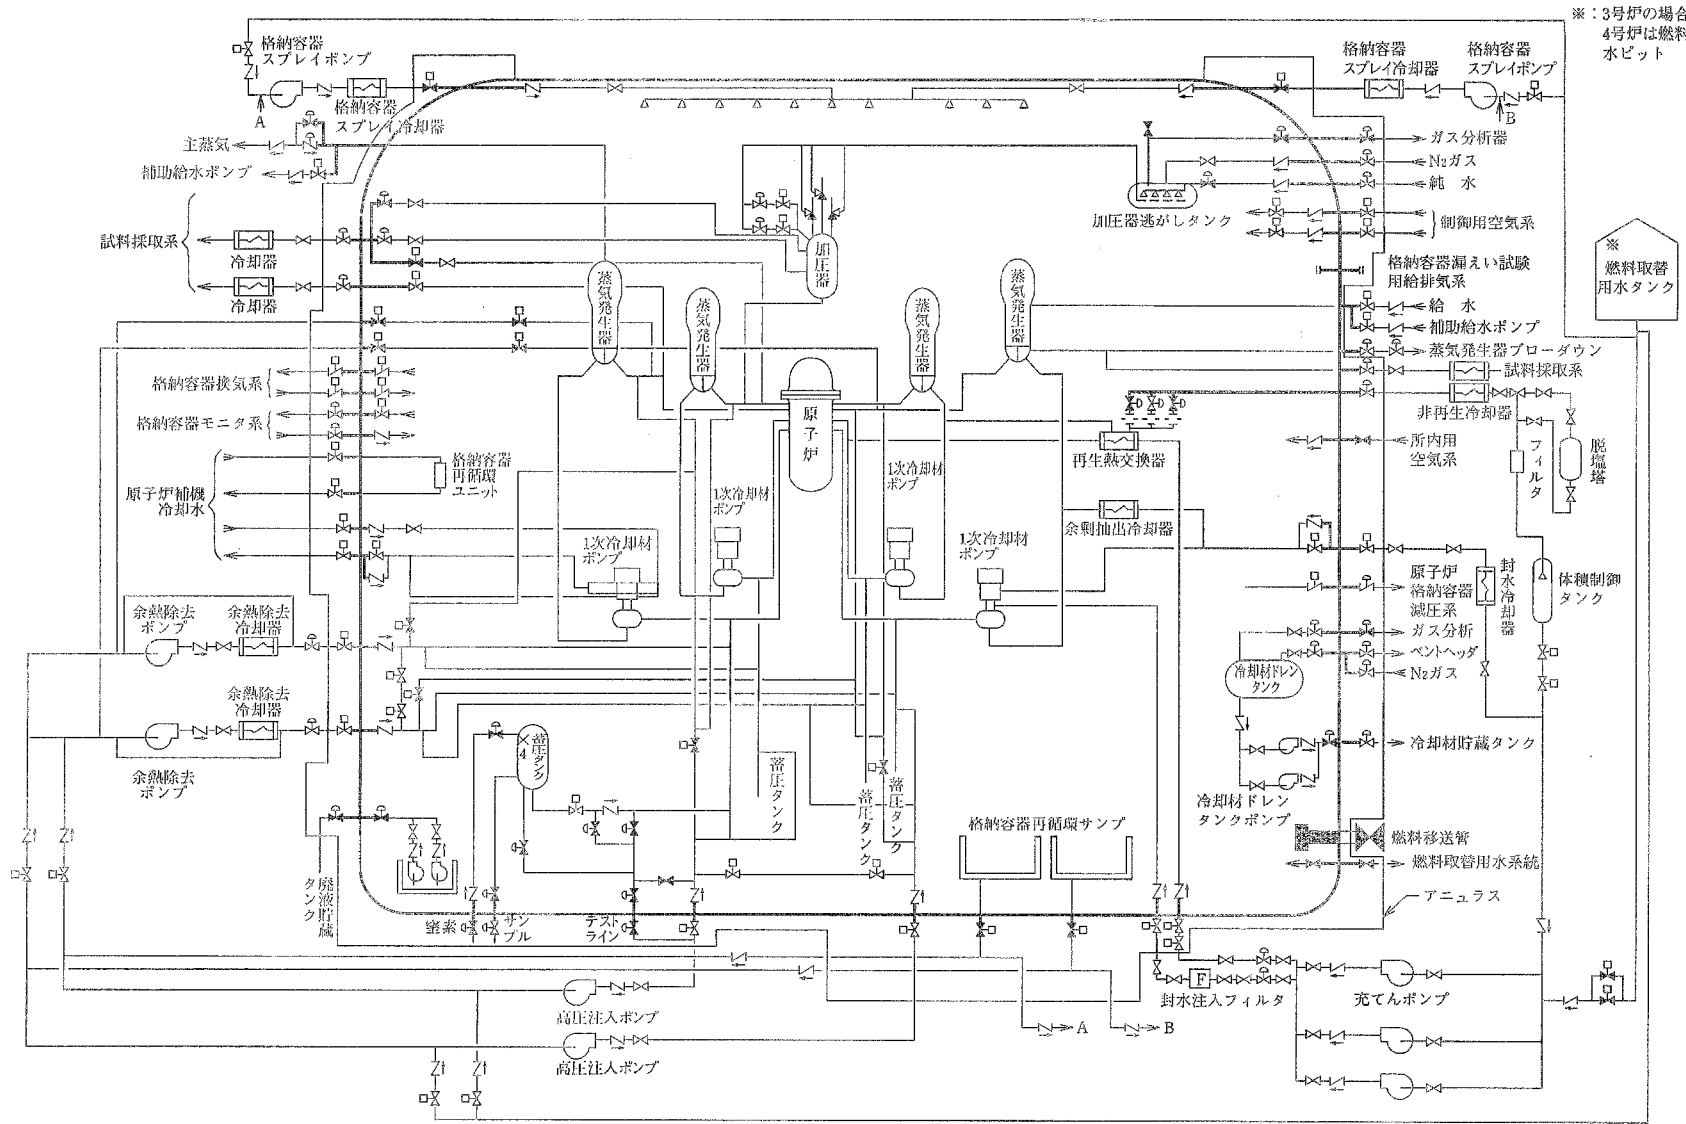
※：3号炉の場合
4号炉は燃料
水ピット

格納容器
スプレイポンプ
A
格納容器
スプレイ冷却器
格納容器
スプレイ冷却器
格納容器
スプレイポンプ
B
主蒸気
補助給水ポンプ
ガス分析器
$N_2$ガス
純　水
加圧器逃がしタンク
制御用空気系
試料採取系
冷却器
冷却器
加圧器
格納容器漏えい試験
用給排気系
※
燃料取替
用水タンク
蒸気発生器
蒸気発生器
蒸気発生器
蒸気発生器
給　水
補助給水ポンプ
蒸気発生器ブローダウン
試料採取系
格納容器換気系
格納容器モニタ系
原子炉
非再生冷却器
再生熱交換器
所内用
空気系
脱塩塔
フィルタ
格納容器
再循環
ユニット
原子炉補機
冷却水
1次冷却材
ポンプ
1次冷却材
ポンプ
1次冷却材
ポンプ
1次冷却材
ポンプ
余剰抽出冷却器
原子炉
格納容器
減圧系
封水冷却器
体積制御
タンク
余熱除去
ポンプ
余熱除去
冷却器
ガス分析
ベントヘッダ
$N_2$ガス
冷却材ドレン
タンク
余熱除去
冷却器
4
蓄圧タンク
冷却材貯蔵タンク
余熱除去
ポンプ
蓄圧
タンク
蓄圧
タンク
蓄圧
タンク
冷却材ドレン
タンクポンプ
格納容器再循環サンプ
燃料移送管
燃料取替用水系統
廃液貯蔵
タンク
窒素
サンプル
テスト
ライン
アニュラス
F
封水注入フィルタ
充てんポンプ
高圧注入ポンプ
A
B
高圧注入ポンプ